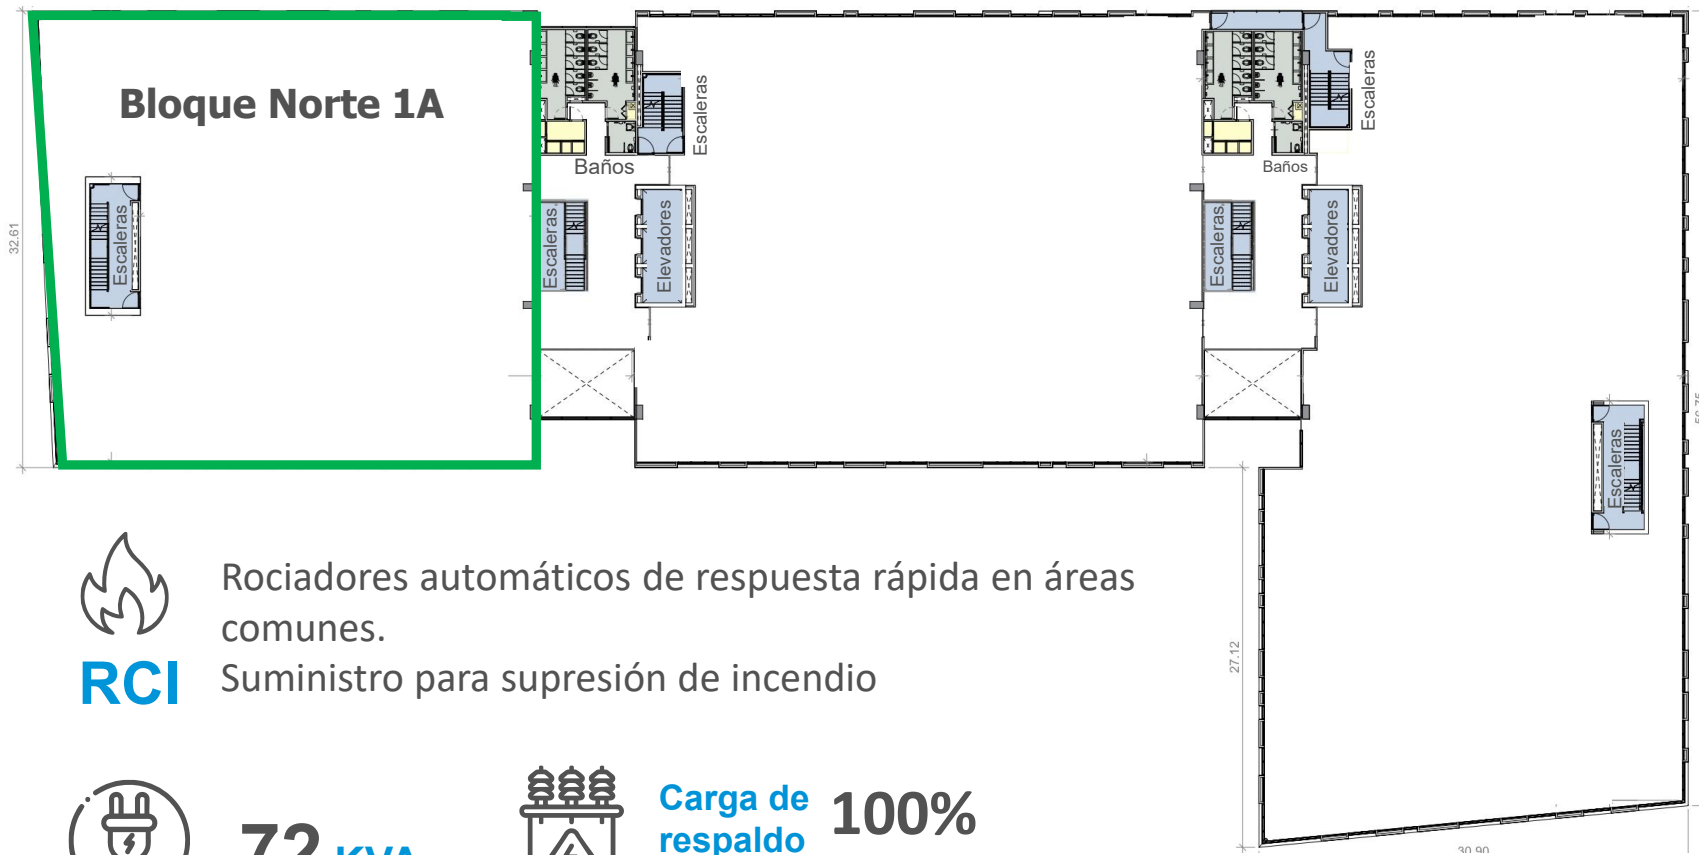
Bloque Norte 1A

32.61

Escaleras

Baños

Escaleras

Escaleras

Elevadores

Baños

Escaleras

Escaleras

Elevadores

Escaleras

Rociadores automáticos de respuesta rápida en áreas comunes.

RCI

Suministro para supresión de incendio

27.12

72 KVA

Carga de respaldo

100%

30.90